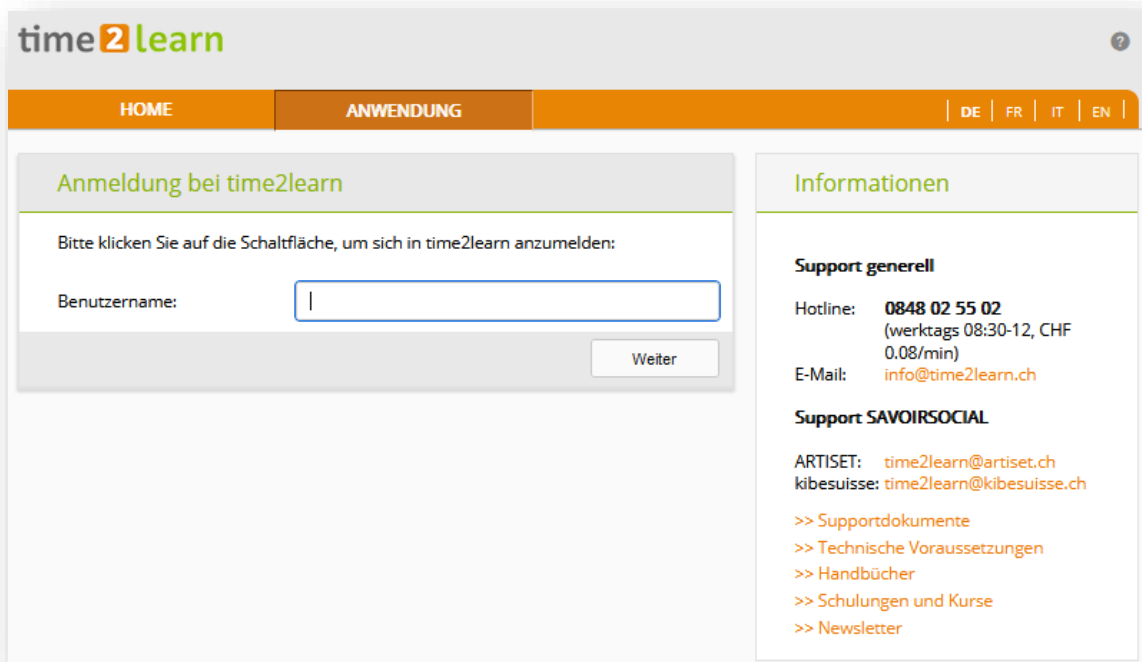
time2learn

?

HOME | ANWENDUNG | DE | FR | IT | EN

Anmeldung bei time2learn

Bitte klicken Sie auf die Schaltfläche, um sich in time2learn anzumelden:

Benutzername:

Weiter

Informationen

Support generell

Hotline: 0848 02 55 02 (werktags 08:30-12, CHF 0.08/min)
E-Mail: info@time2learn.ch

Support SAVOIRSOCIAL

ARTISET: time2learn@artiset.ch
kibesuisse: time2learn@kibesuisse.ch

>> Supportdokumente
>> Technische Voraussetzungen
>> Handbücher
>> Schulungen und Kurse
>> Newsletter